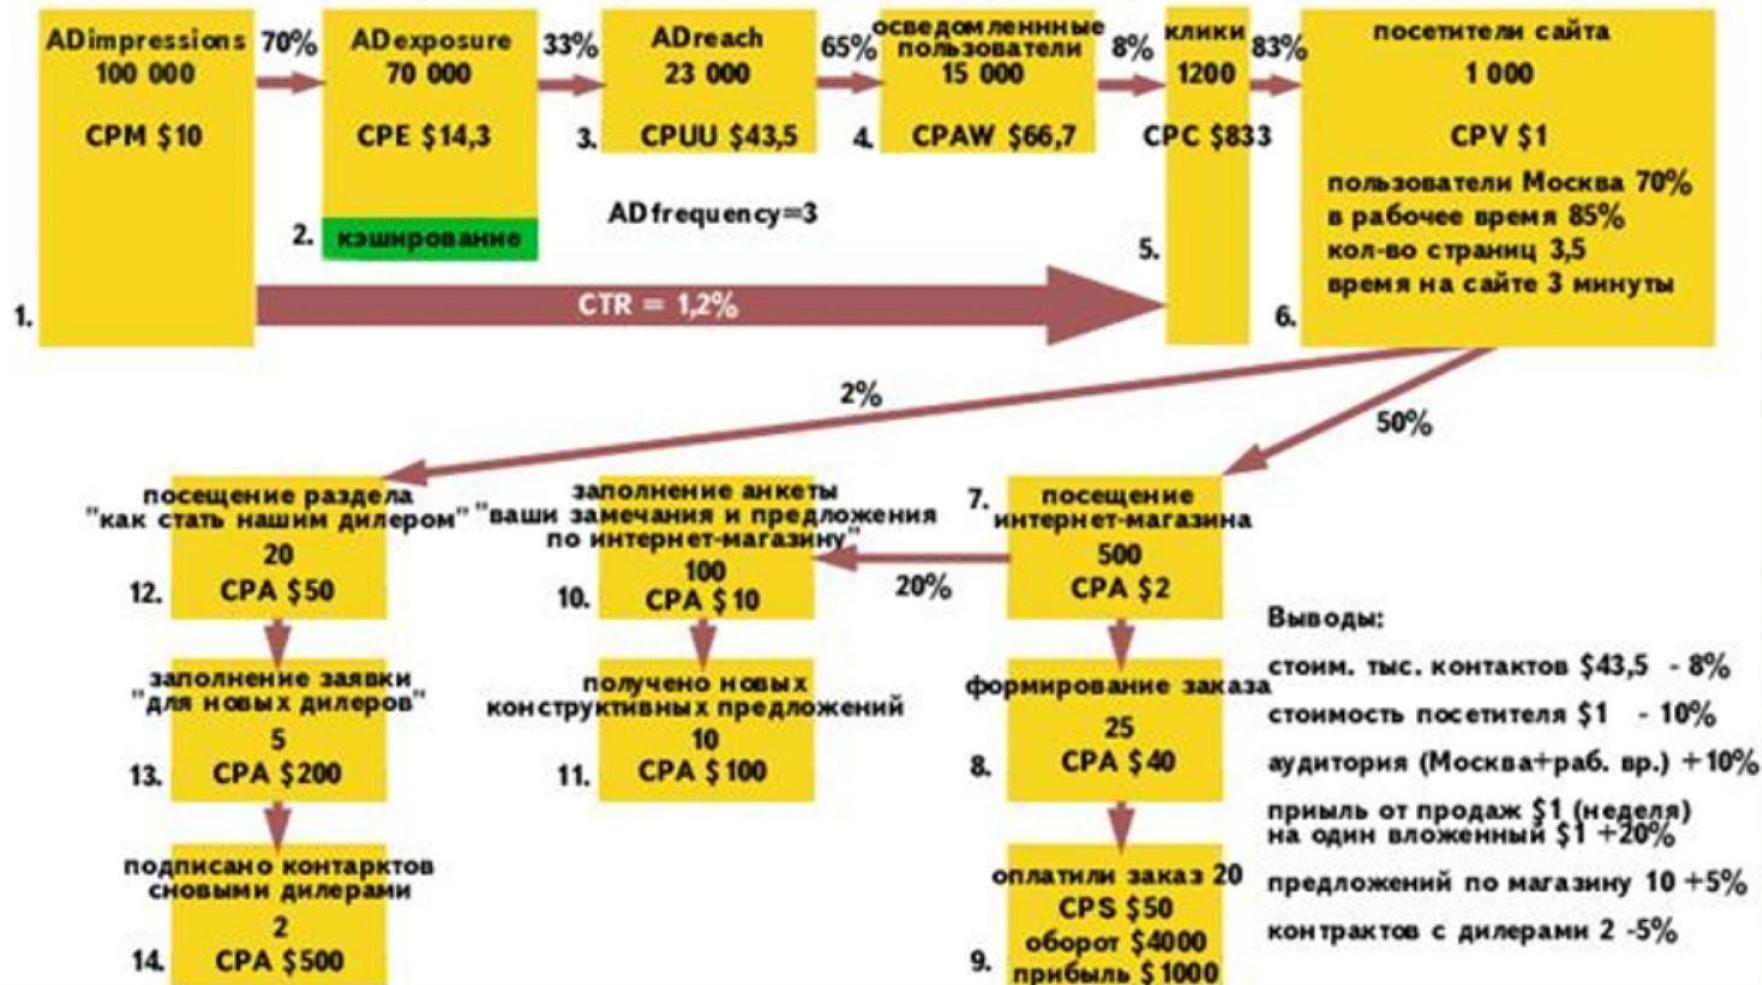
ADimpressions
100 000
CPM $10
1.

70%

ADexposure
70 000
CPE $14,3
2. кэширование

33%

ADreach
23 000
3. CPUU $43,5

65%

осведомленные пользователи
15 000
4. CPAW $66,7

ADfrequency=3

8%

клики
1200
CPC $833
5.

CTR = 1,2%

83%

посетители сайта
1 000
CPV $1
пользователи Москва 70%
в рабочее время 85%
кол-во страниц 3,5
время на сайте 3 минуты
6.

2%

50%

посещение раздела "как стать нашим дилером"
20
12. CPA $50

заполнение заявки "для новых дилеров"
5
13. CPA $200

подписано контарктов сновыми дилерами
2
14. CPA $500

заполнение анкеты "ваши замечания и предложения по интернет-магазину"
100
10. CPA $10

получено новых конструктивных предложений
10
11. CPA $100

20%

7. посещение интернет-магазина
500
CPA $2

формирование заказа
25
8. CPA $40

оплатили заказ 20
CPS $50
оборот $4000
9. прибыль $1000

Выводы:
стоим. тыс. контактов $43,5 - 8%
стоимость посетителя $1 - 10%
аудитория (Москва+раб. вр.) +10%
прибыль от продаж $1 (неделя) на один вложенный $1 +20%
предложений по магазину 10 +5%
контрактов с дилерами 2 -5%